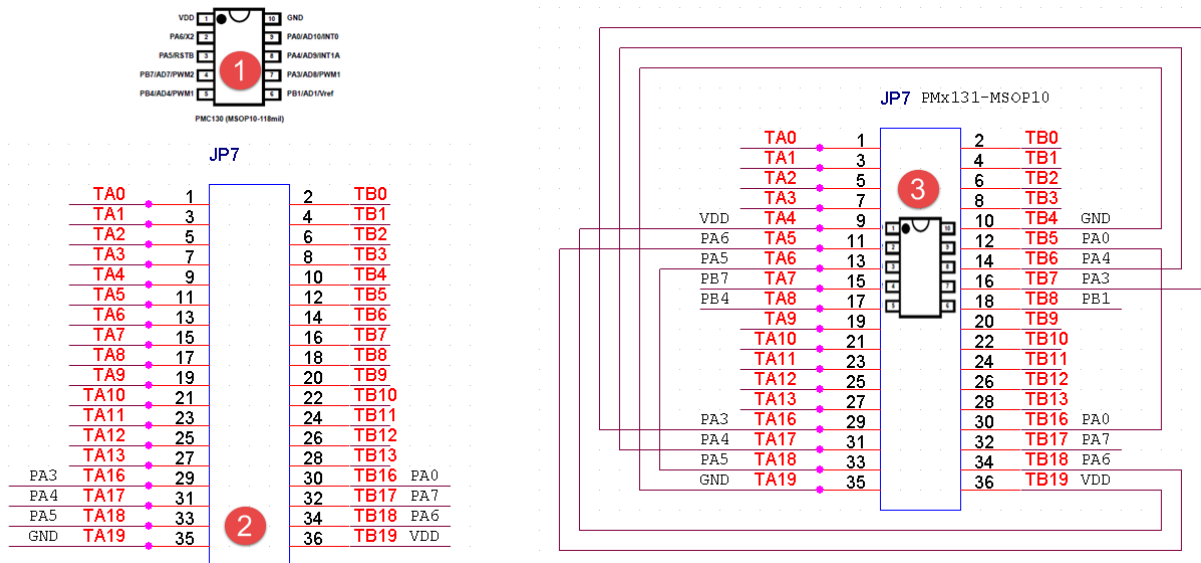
VDD 1 10 GND
PA6/X2 2 9 PA0/AD10/INT0
PA5/RSTB 3 8 PA4/AD9/INT1A
PB7/AD7/PWM2 4 7 PA3/AD8/PWM1
PB4/AD4/PWM1 5 6 PB1/AD1/Vref
PMC130 (MSOP10-118mil)
1

JP7

| | | | | | |
|---|---|---|---|---|---|
| | TA0 | 1 | 2 | TB0 | |
| | TA1 | 3 | 4 | TB1 | |
| | TA2 | 5 | 6 | TB2 | |
| | TA3 | 7 | 8 | TB3 | |
| | TA4 | 9 | 10 | TB4 | |
| | TA5 | 11 | 12 | TB5 | |
| | TA6 | 13 | 14 | TB6 | |
| | TA7 | 15 | 16 | TB7 | |
| | TA8 | 17 | 18 | TB8 | |
| | TA9 | 19 | 20 | TB9 | |
| | TA10 | 21 | 22 | TB10 | |
| | TA11 | 23 | 24 | TB11 | |
| | TA12 | 25 | 26 | TB12 | |
| | TA13 | 27 | 28 | TB13 | |
| PA3 | TA16 | 29 | 30 | TB16 | PA0 |
| PA4 | TA17 | 31 | 32 | TB17 | PA7 |
| PA5 | TA18 | 33 | 34 | TB18 | PA6 |
| GND | TA19 | 35 | 36 | TB19 | VDD |

2

JP7 PMx131-MSOP10

| | | | | | |
|---|---|---|---|---|---|
| | TA0 | 1 | 2 | TB0 | |
| | TA1 | 3 | 4 | TB1 | |
| | TA2 | 5 | 6 | TB2 | |
| | TA3 | 7 | 8 | TB3 | |
| VDD | TA4 | 9 | 10 | TB4 | GND |
| PA6 | TA5 | 11 | 12 | TB5 | PA0 |
| PA5 | TA6 | 13 | 14 | TB6 | PA4 |
| PB7 | TA7 | 15 | 16 | TB7 | PA3 |
| PB4 | TA8 | 17 | 18 | TB8 | PB1 |
| | TA9 | 19 | 20 | TB9 | |
| | TA10 | 21 | 22 | TB10 | |
| | TA11 | 23 | 24 | TB11 | |
| | TA12 | 25 | 26 | TB12 | |
| | TA13 | 27 | 28 | TB13 | |
| PA3 | TA16 | 29 | 30 | TB16 | PA0 |
| PA4 | TA17 | 31 | 32 | TB17 | PA7 |
| PA5 | TA18 | 33 | 34 | TB18 | PA6 |
| GND | TA19 | 35 | 36 | TB19 | VDD |

3
1 2 3 4 5 10 9 8 7 6